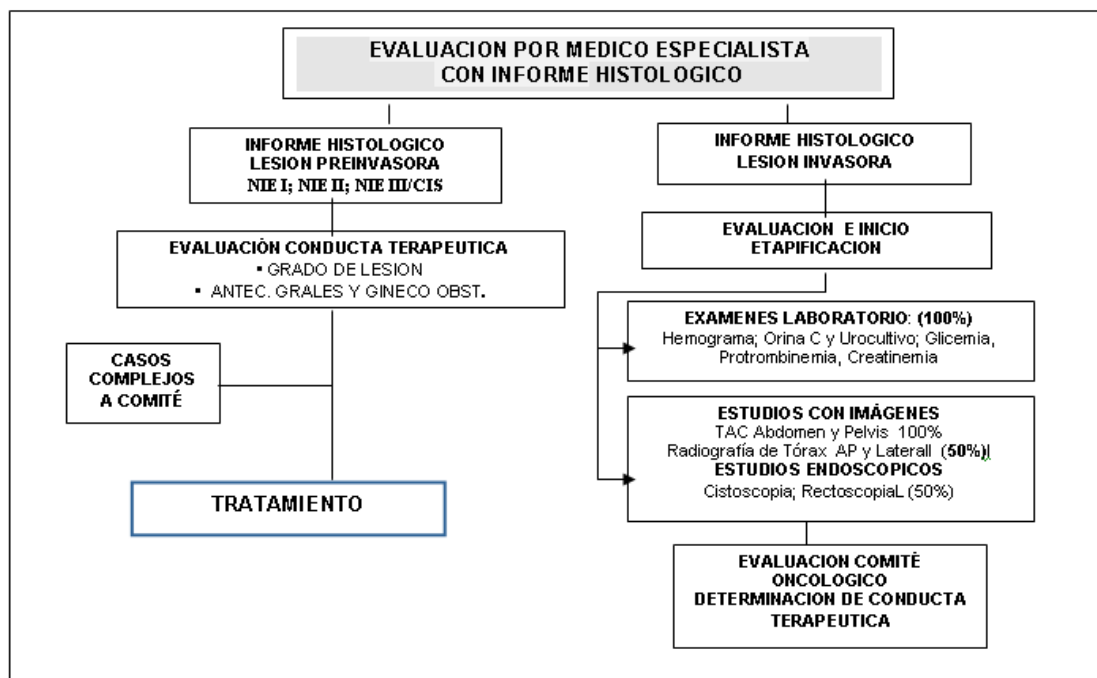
EVALUACION POR MEDICO ESPECIALISTA
CON INFORME HISTOLOGICO

INFORME HISTOLOGICO
LESION PREINVASORA
NIE I; NIE II; NIE III/CIS

EVALUACIÓN CONDUCTA TERAPEUTICA
▪ GRADO DE LESION
▪ ANTEC. GRALES Y GINECO OBST.

CASOS COMPLEJOS A COMITÉ

TRATAMIENTO

INFORME HISTOLOGICO
LESION INVASORA

EVALUACION E INICIO
ETAPIFICACION

EXAMENES LABORATORIO: (100%)
Hemograma; Orina C y Urocultivo; Glicemia, Protrombinemia, Creatinemia

ESTUDIOS CON IMÁGENES
TAC Abdomen y Pelvis 100%
Radiografía de Tórax AP y Laterall (50%)
ESTUDIOS ENDOSCOPICOS
Cistoscopia; RectoscopiaL (50%)

EVALUACION COMITÈ ONCOLOGICO
DETERMINACION DE CONDUCTA TERAPEUTICA